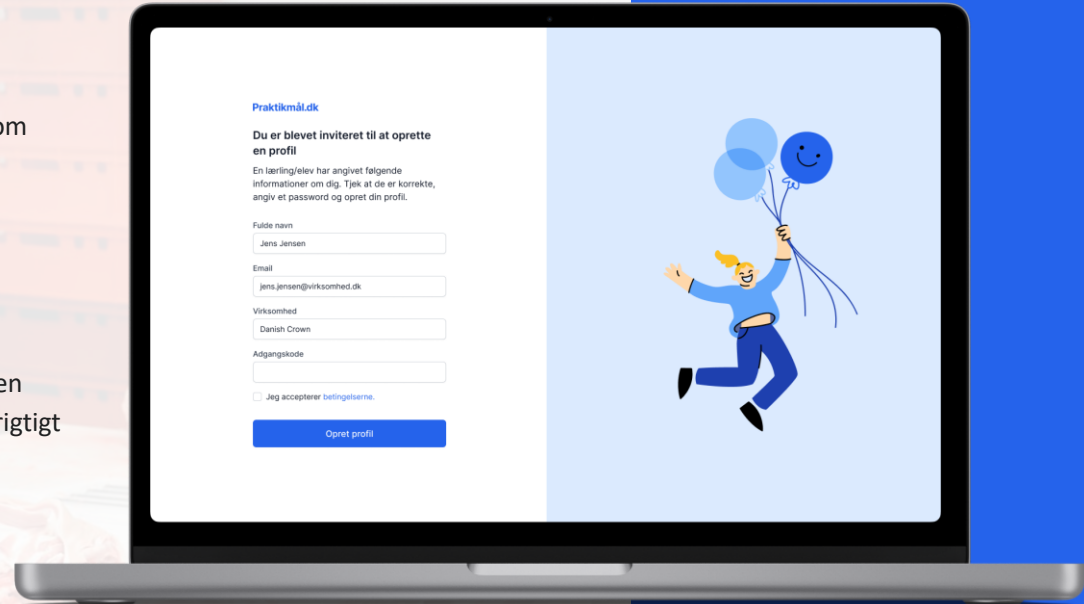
om

en
rigtigt

Praktikmål.dk

Du er blevet inviteret til at oprette en profil

En lærling/elev har angivet følgende informationer om dig. Tjek at de er korrekte, angiv et password og opret din profil.

Fulde navn

Jens Jensen

Email

jens.jensen@virksomhed.dk

Virksomhed

Danish Crown

Adgangskode

Jeg accepterer betingelserne.

Opret profil